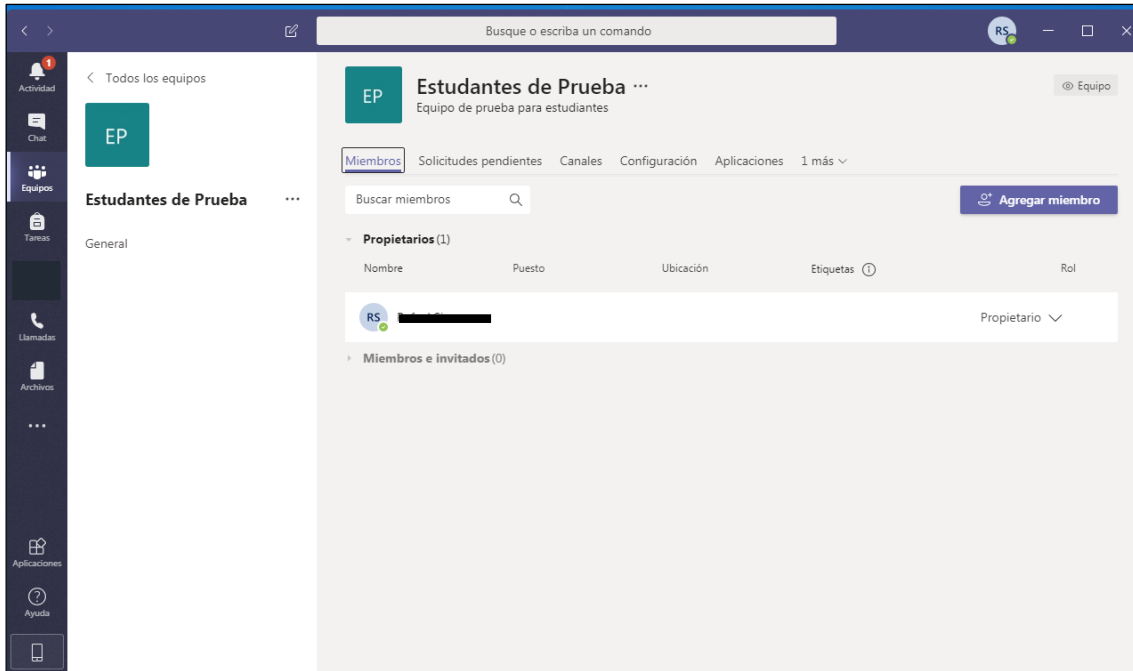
Busque o escriba un comando

RS

1
Actividad

Chat

Equipos

Tareas

Llamadas

Archivos

...

Aplicaciones

Ayuda

< Todos los equipos

EP

Estudantes de Prueba ...

General

EP

Estudantes de Prueba ...
Equipo de prueba para estudiantes

Equipo

Miembros Solicitudes pendientes Canales Configuración Aplicaciones 1 más

Buscar miembros

Agregar miembro

Propietarios (1)

| Nombre | Puesto | Ubicación | Etiquetas | Rol |
|---|---|---|---|---|
| RS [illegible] | | | | Propietario |

Miembros e invitados (0)